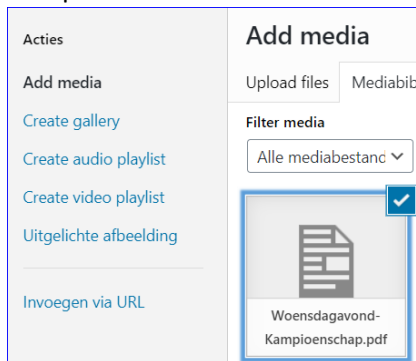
Acties

Add media

Create gallery

Create audio playlist

Create video playlist

Uitgelichte afbeelding

Invoegen via URL

Add media

Upload files

Mediabib

Filter media

Alle mediabestand

Woensdagavond-Kampioenschap.pdf